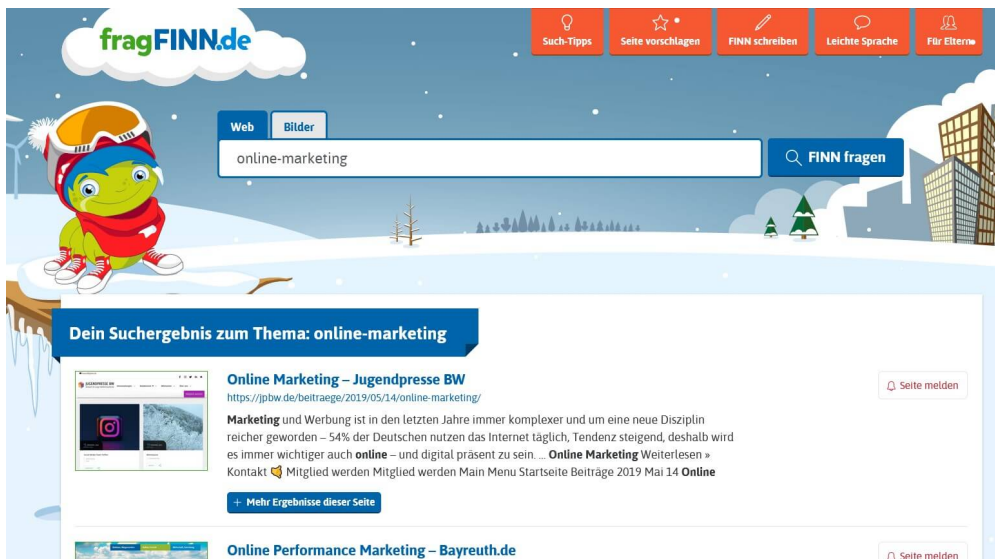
fragFINN.de

Such-Tipps
Seite vorschlagen
FINN schreiben
Leichte Sprache
Für Eltern

Web
Bilder

online-marketing

FINN fragen

Dein Suchergebnis zum Thema: online-marketing

JUGENDPRESSE BW

Online Marketing – Jugendpresse BW
https://jpbw.de/beitraege/2019/05/14/online-marketing/

Marketing und Werbung ist in den letzten Jahre immer komplexer und um eine neue Disziplin reicher geworden – 54% der Deutschen nutzen das Internet täglich, Tendenz steigend, deshalb wird es immer wichtiger auch online – und digital präsent zu sein. ... Online Marketing Weiterlesen » Kontakt Mitglied werden Mitglied werden Main Menu Startseite Beiträge 2019 Mai 14 Online

Seite melden

+ Mehr Ergebnisse dieser Seite

Online Performance Marketing – Bayreuth.de

Seite melden